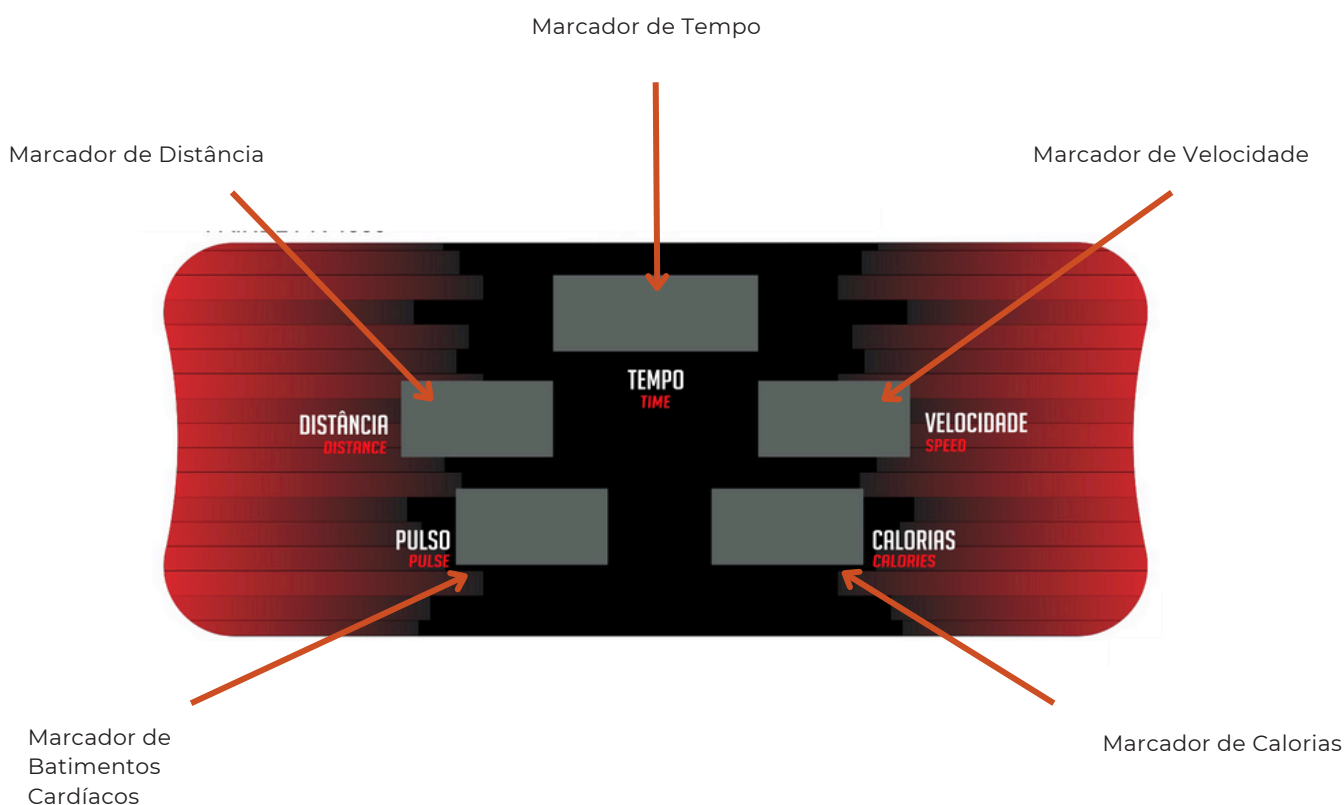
Marcador de Tempo

Marcador de Distância

Marcador de Velocidade

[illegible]

TEMPO
TIME

DISTÂNCIA
DISTANCE

VELOCIDADE
SPEED

PULSO
PULSE

CALORIAS
CALORIES

Marcador de Batimentos Cardíacos

Marcador de Calorias